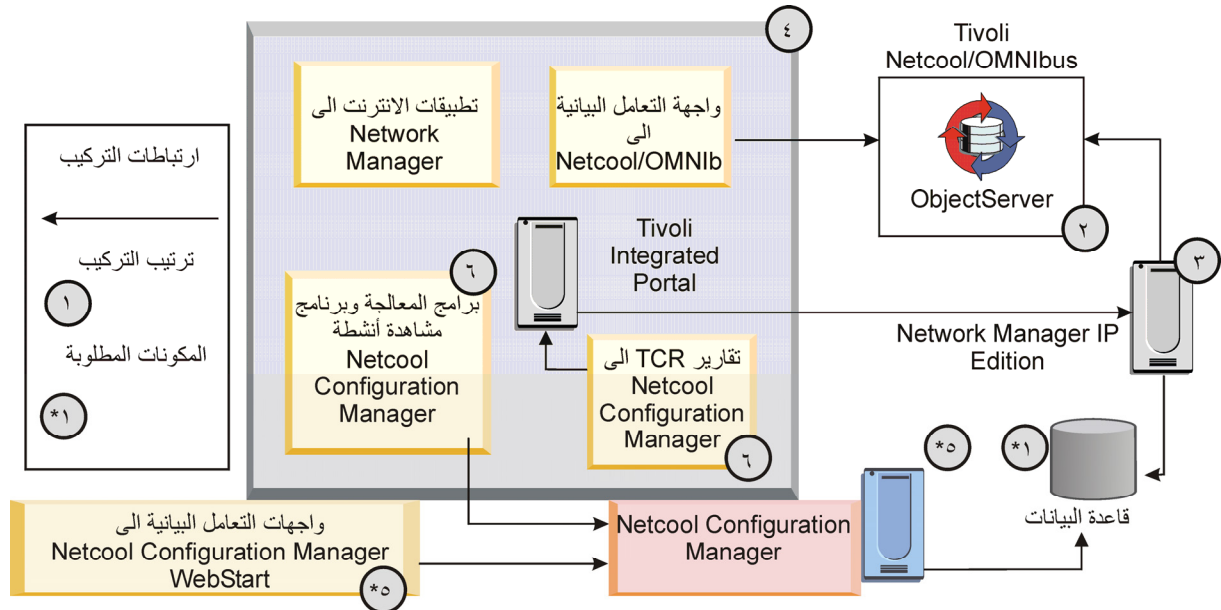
ارتباطات التركيب

ترتيب التركيب

١

المكونات المطلوبة

*١

٤

تطبيقات الانترنت الى Network Manager

واجهة التعامل البيانية الى Netcool/OMNIb

Tivoli Integrated Portal

٦

برامج المعالجة وبرنامج مشاهدة أنشطة Netcool Configuration Manager

تقارير TCR الى Netcool Configuration Manager

٦

Tivoli Netcool/OMNIbus

ObjectServer

٢

٣

Network Manager IP Edition

*٥

*١

قاعدة البيانات

واجهات التعامل البيانية الى Netcool Configuration Manager WebStart

*٥

Netcool Configuration Manager